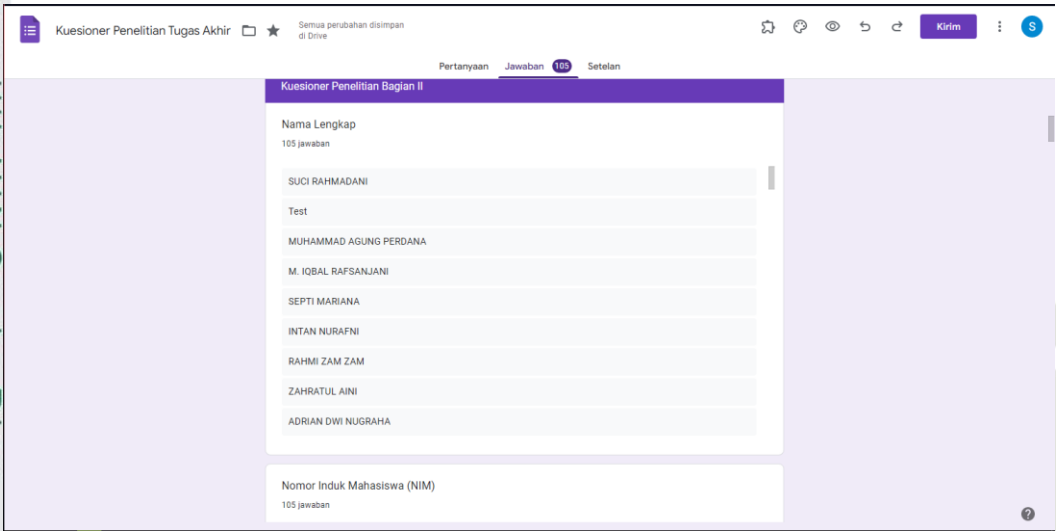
Kuesioner Penelitian Tugas Akhir

Semua perubahan disimpan di Drive

Kirim

S

Pertanyaan Jawaban 105 Setelan

Kuesioner Penelitian Bagian II

Nama Lengkap

105 jawaban

SUCI RAHMADANI

Test

MUHAMMAD AGUNG PERDANA

M. IQBAL RAFSANJANI

SEPTI MARIANA

INTAN NURAFNI

RAHMI ZAM ZAM

ZAHRATUL AINI

ADRIAN DWI NUGRAHA

Nomor Induk Mahasiswa (NIM)

105 jawaban

?